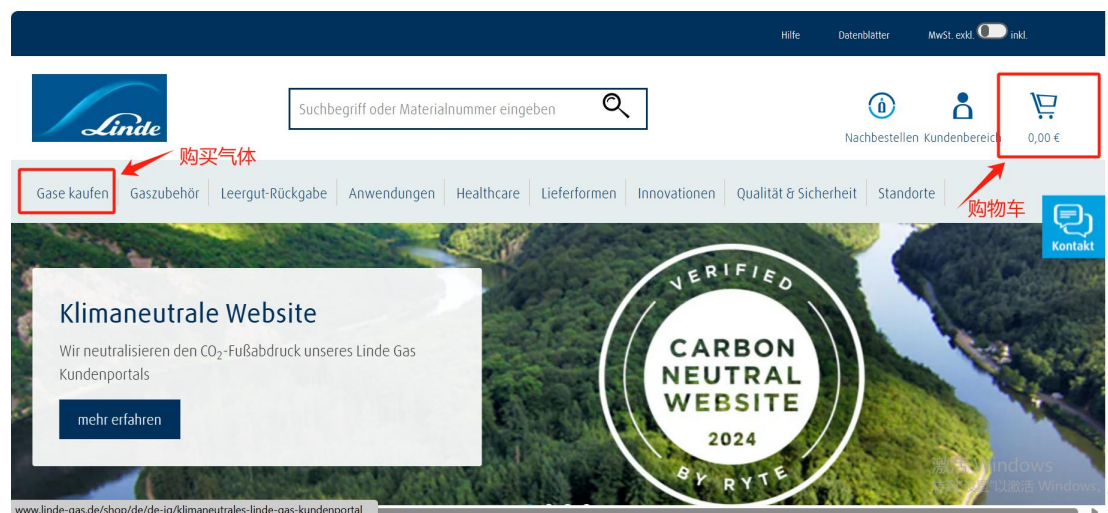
Hilfe Datenblätter MwSt. exkl. inkl.

Linde

Suchbegriff oder Materialnummer eingeben

Nachbestellen Kundenbereich

0,00 €

购买气体

Gase kaufen | Gaszubehör | Leergut-Rückgabe | Anwendungen | Healthcare | Lieferformen | Innovationen | Qualität & Sicherheit | Standorte

购物车

Kontakt

Klimaneutrale Website

Wir neutralisieren den $CO_2$-Fußabdruck unseres Linde Gas Kundenportals

mehr erfahren

VERIFIED
CARBON NEUTRAL WEBSITE
2024
BY RYTE

激活 Windows
转到"设置"以激活 Windows。

www.linde-gas.de/shop/de/de-ig/klimaneutrales-linde-gas-kundenportal